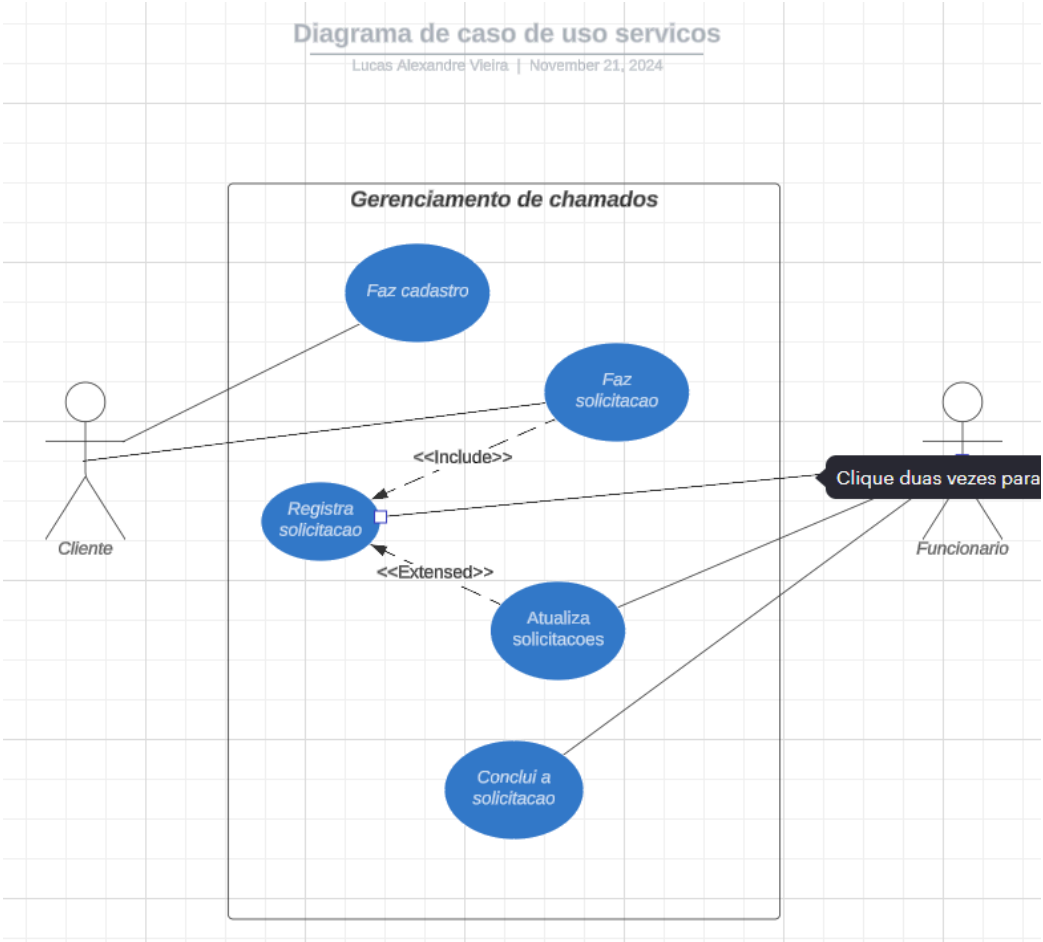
Diagrama de caso de uso servicos
Lucas Alexandre Vieira | November 21, 2024

Gerenciamento de chamados

Faz cadastro

Faz solicitacao

<<Include>>

Registra solicitacao

<<Extensed>>

Atualiza solicitacoes

Concluí a solicitacao

Cliente

Funcionario

Clique duas vezes para